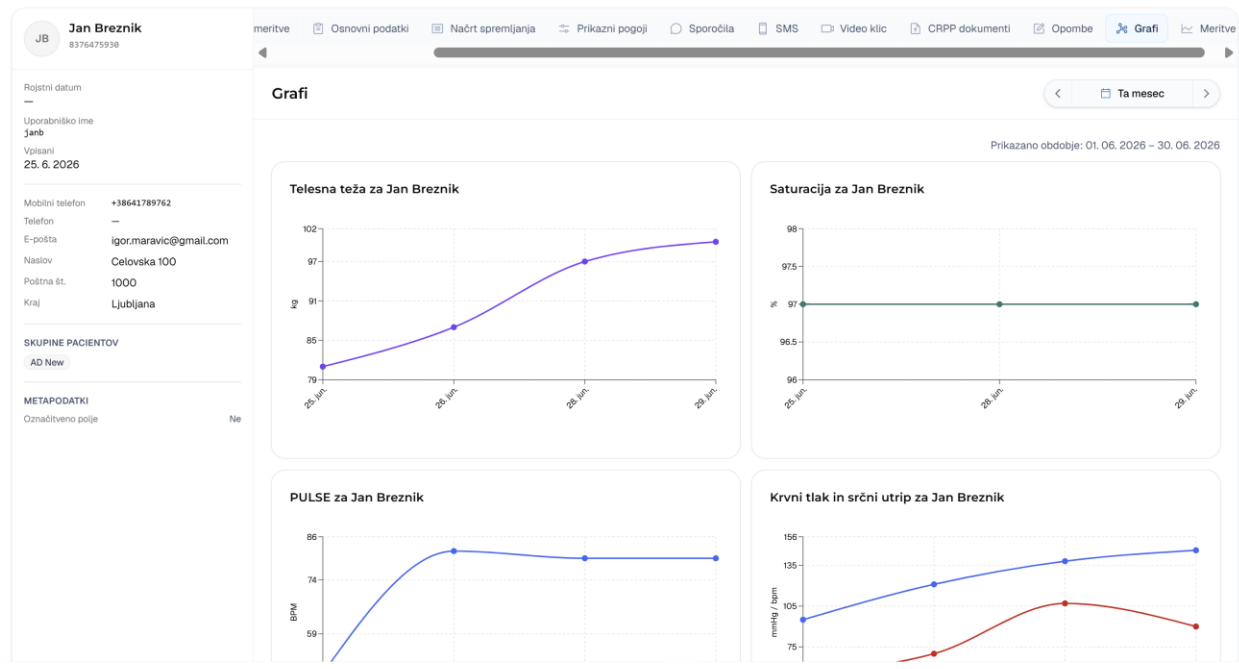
JB
Jan Breznik
8376475930

Rojstni datum
—
Uporabniško ime
janb
Vpisani
25. 6. 2026

Mobilni telefon +38641789762
Telefon —
E-pošta igor.maravic@gmail.com
Naslov Celovska 100
Poštna št. 1000
Kraj Ljubljana

SKUPINE PACIENTOV
AD New

METAPODATKI
Označitveno polje Ne

meritve Osnovni podatki Načrt spremljanja Prikazni pogoji Sporočila SMS Video klic CRPP dokumenti Opombe Grafi Meritve

Grafi

Ta mesec

Prikazano obdobje: 01. 06. 2026 – 30. 06. 2026

Telesna teža za Jan Breznik

102
97
91
85
79
kg
25. jun.
26. jun.
28. jun.
29. jun.

Saturacija za Jan Breznik

98
97.5
97
96.5
96
%
25. jun.
28. jun.
29. jun.

PULSE za Jan Breznik

86
74
59
BPM

Krvni tlak in srčni utrip za Jan Breznik

156
135
105
75
mmHg / bpm